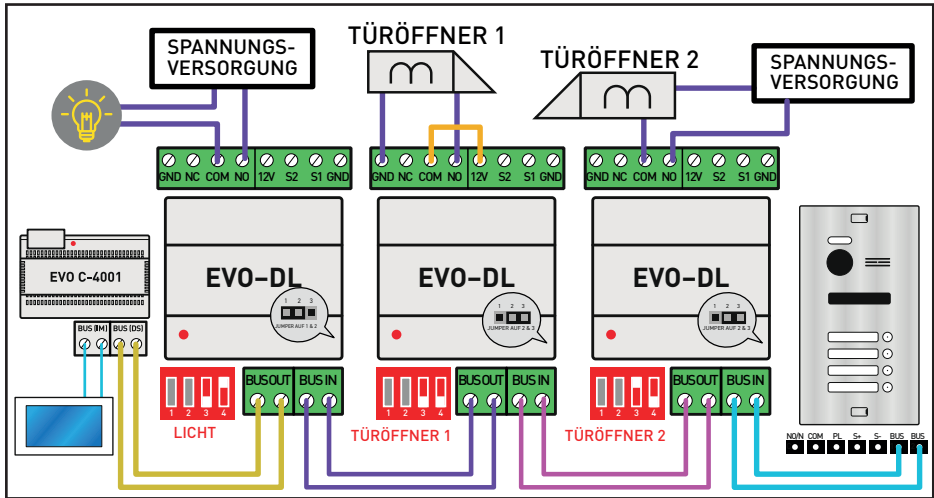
SPANNUNGS-VERSORGUNG

TÜRÖFFNER 1

TÜRÖFFNER 2

SPANNUNGS-VERSORGUNG

GND NC COM NO 12V S2 S1 GND

GND NC COM NO 12V S2 S1 GND

GND NC COM NO 12V S2 S1 GND

EVO C-4001

EVO-DL

1 2 3
JUMPER AUF 1 & 2

EVO-DL

1 2 3
JUMPER AUF 2 & 3

EVO-DL

1 2 3
JUMPER AUF 2 & 3

BUS (IM) BUS (DS)

1 2 3 4
LICHT

BUS OUT BUS IN

1 2 3 4
TÜRÖFFNER 1

BUS OUT BUS IN

1 2 3 4
TÜRÖFFNER 2

BUS OUT BUS IN

NO/N COM PL S+ S- BUS BUS